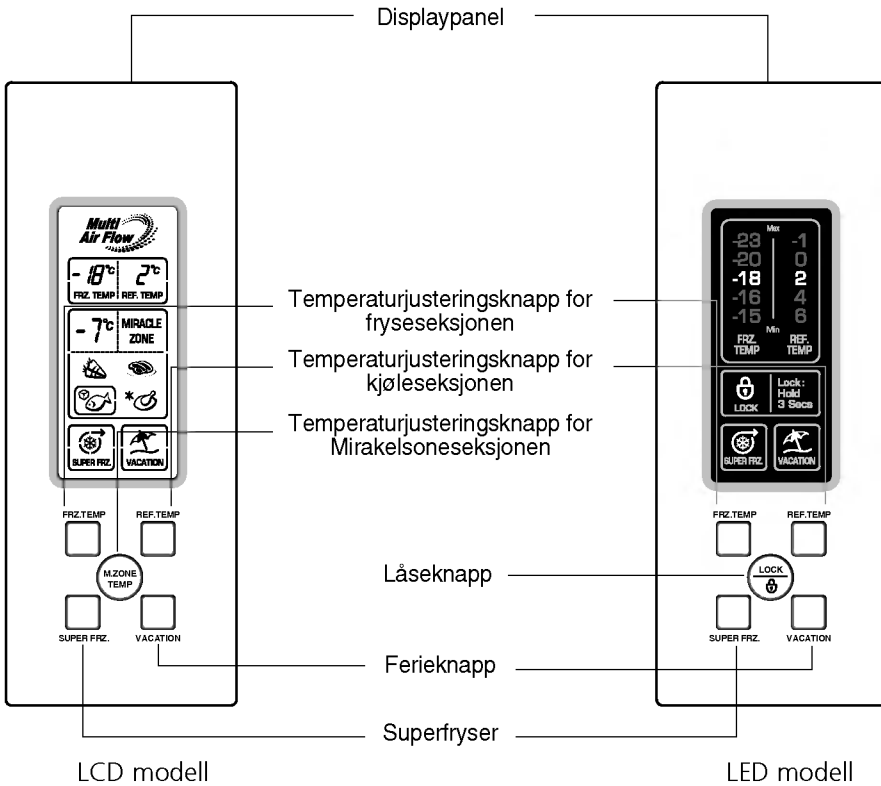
Displaypanel

Multi Air Flow

-18°c FRZ. TEMP

2°c REF. TEMP

-7°c MIRACLE ZONE

SUPER FRZ.

VACATION

FRZ.TEMP

REF.TEMP

M.ZONE TEMP

SUPER FRZ.

VACATION

Temperaturjusteringsknapp for fryseseksjonen

Temperaturjusteringsknapp for kjøleseksjonen

Temperaturjusteringsknapp for Mirakelsoneseksjonen

Låseknapp

Ferieknapp

Superfryser

Max

-23 -20 -18 -16 -15

-1 0 2 4 6

Min

FRZ. TEMP

REF. TEMP

LOCK

Lock : Hold 3 Secs

SUPER FRZ.

VACATION

FRZ.TEMP

REF.TEMP

LOCK

SUPER FRZ.

VACATION

LCD modell

LED modell